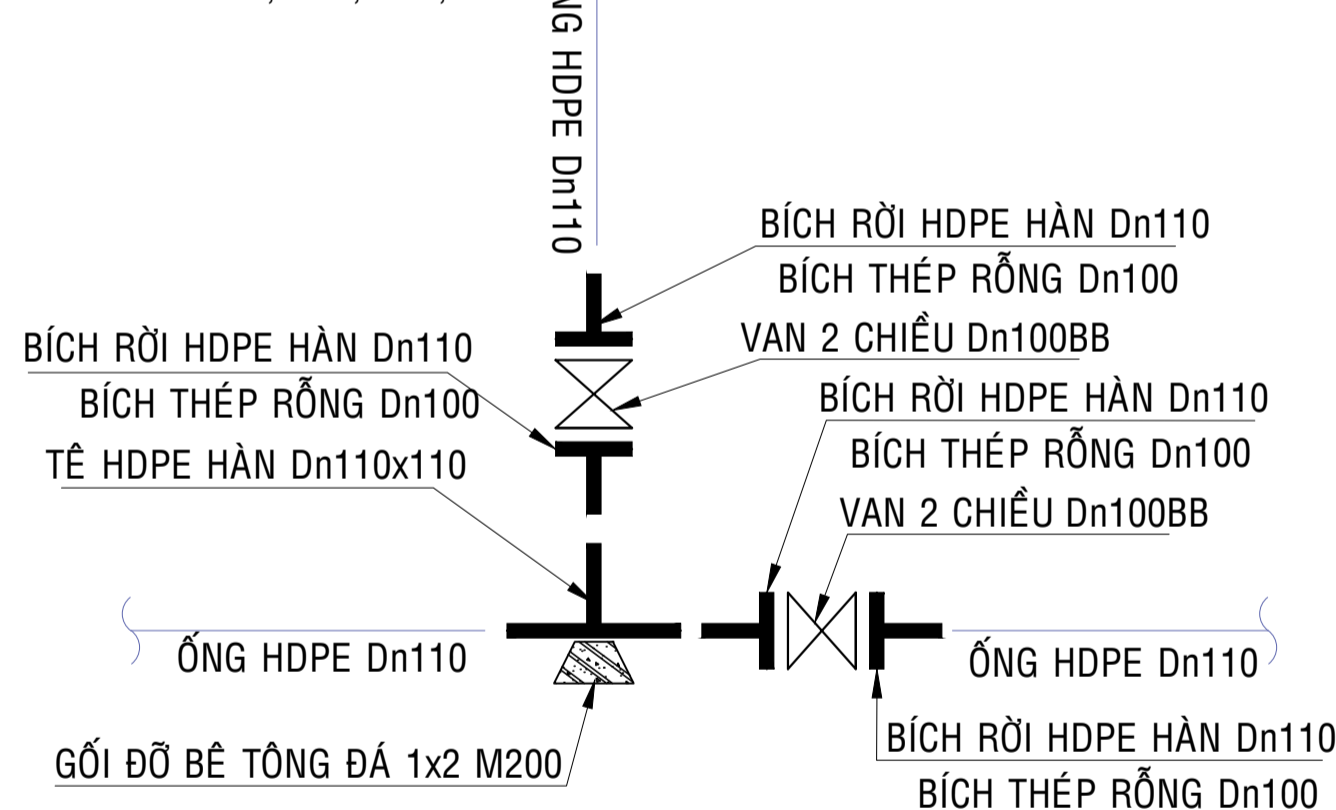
NG HDPE Dn110

BÍCH RỜI HDPE HÀN Dn110
BÍCH THÉP RỖNG Dn100

VAN 2 CHIỀU Dn100BB

BÍCH RỜI HDPE HÀN Dn110
BÍCH THÉP RỖNG Dn100

TÊ HDPE HÀN Dn110x110

BÍCH RỜI HDPE HÀN Dn110
BÍCH THÉP RỖNG Dn100

VAN 2 CHIỀU Dn100BB

ỐNG HDPE Dn110

ỐNG HDPE Dn110

GỐI ĐỠ BÊ TÔNG ĐÁ 1x2 M200

BÍCH RỜI HDPE HÀN Dn110
BÍCH THÉP RỖNG Dn100